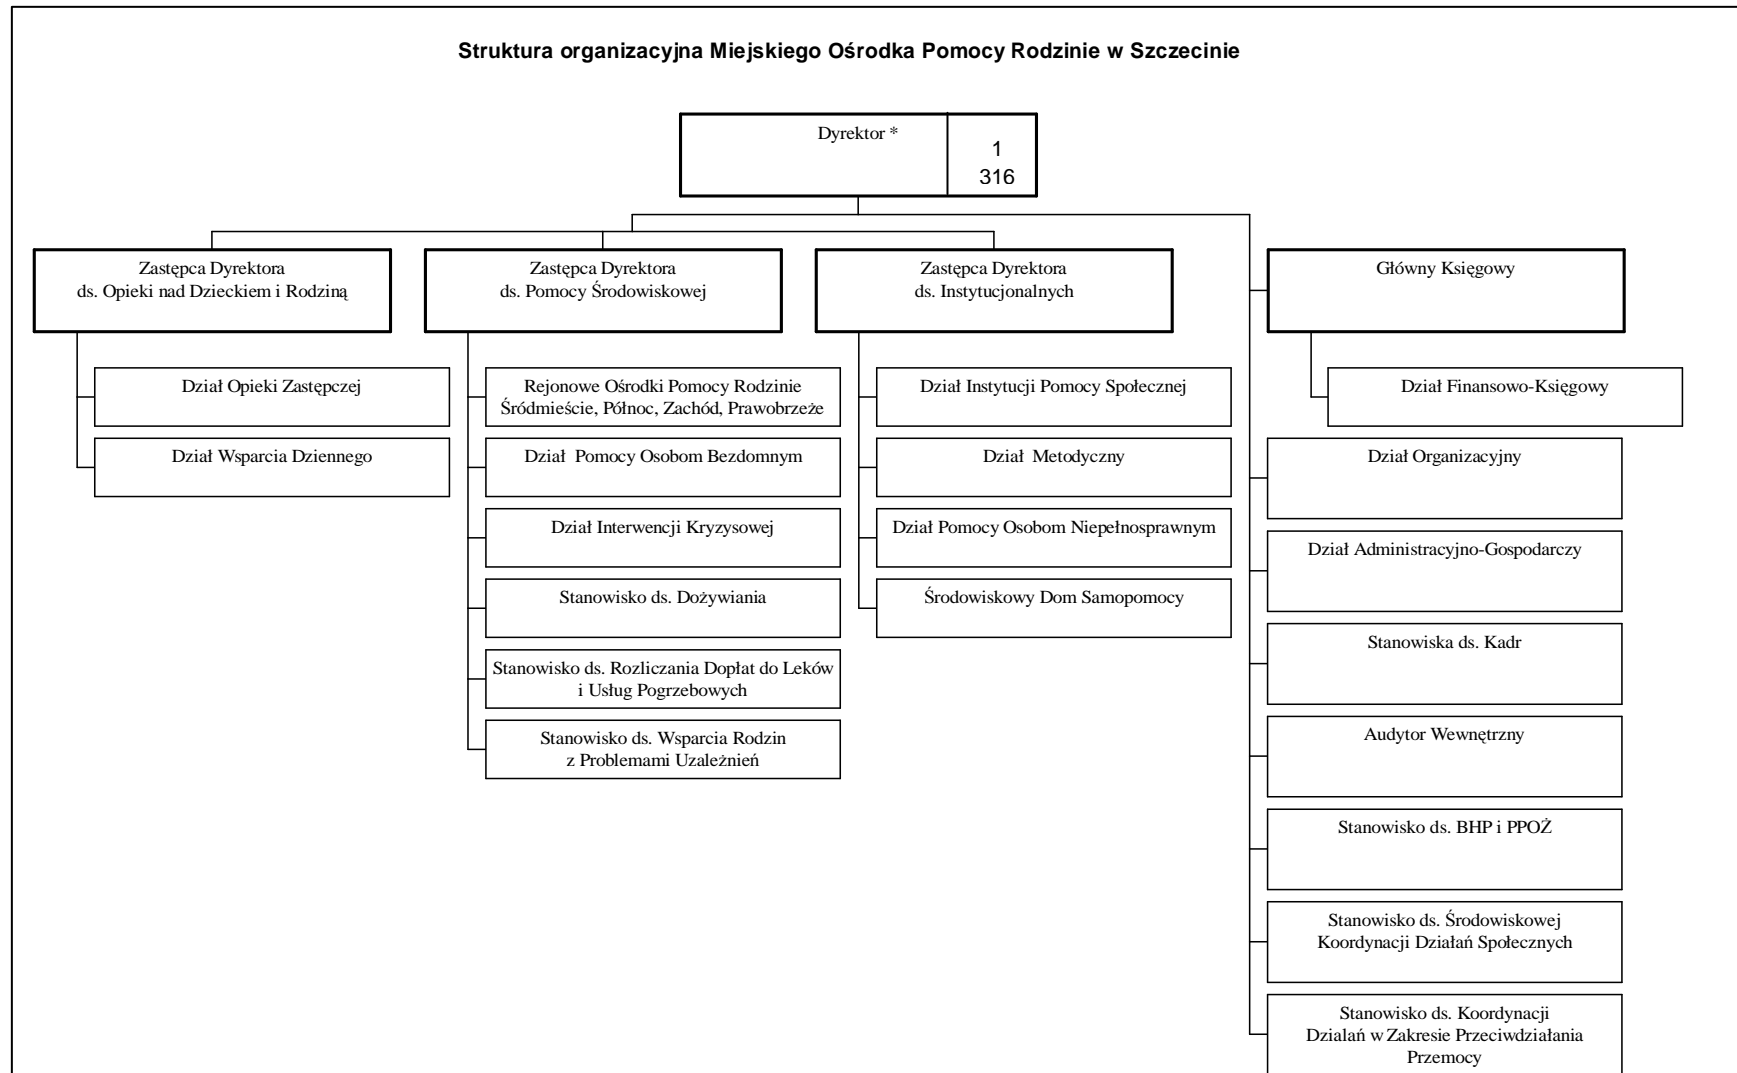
Struktura organizacyjna Miejskiego Ośrodka Pomocy Rodzinie w Szczecinie

Dyrektor *

1
316

Zastępca Dyrektora
ds. Opieki nad Dzieckiem i Rodziną

Dział Opieki Zastępczej

Dział Wsparcia Dziennego

Zastępca Dyrektora
ds. Pomocy Środowiskowej

Rejonowe Ośrodki Pomocy Rodzinie
Śródmieście, Północ, Zachód, Prawobrzeże

Dział Pomocy Osobom Bezdomnym

Dział Interwencji Kryzysowej

Stanowisko ds. Dożywiania

Stanowisko ds. Rozliczania Dopłat do Leków i Usług Pogrzebowych

Stanowisko ds. Wsparcia Rodzin z Problemami Uzależnień

Zastępca Dyrektora
ds. Instytucjonalnych

Dział Instytucji Pomocy Społecznej

Dział Metodyczny

Dział Pomocy Osobom Niepełnosprawnym

Środowiskowy Dom Samopomocy

Główny Księgowy

Dział Finansowo-Księgowy

Dział Organizacyjny

Dział Administracyjno-Gospodarczy

Stanowiska ds. Kadr

Audytor Wewnętrzny

Stanowisko ds. BHP i PPOŻ

Stanowisko ds. Środowiskowej Koordynacji Działań Społecznych

Stanowisko ds. Koordynacji Działań w Zakresie Przeciwdziałania Przemocy